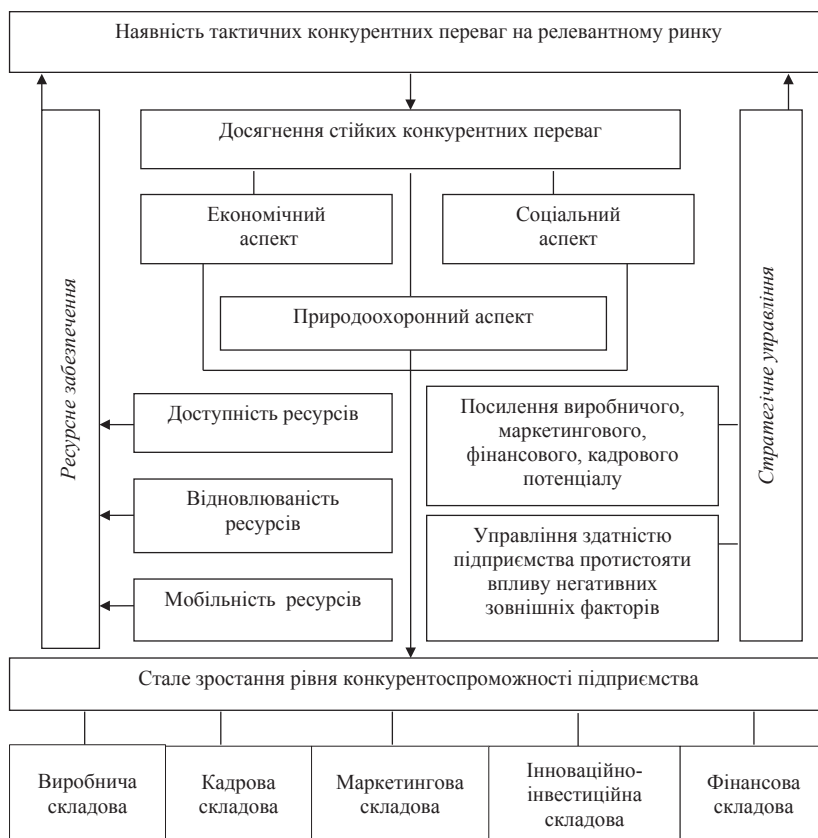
Наявність тактичних конкурентних переваг на релевантному ринку

Досягнення стійких конкурентних переваг

Економічний аспект

Соціальний аспект

Природоохоронний аспект

Ресурсне забезпечення

Стратегічне управління

Доступність ресурсів

Відновлюваність ресурсів

Мобільність ресурсів

Посилення виробничого, маркетингового, фінансового, кадрового потенціалу

Управління здатністю підприємства протистояти впливу негативних зовнішніх факторів

Стале зростання рівня конкурентоспроможності підприємства

| Виробнича складова | Кадрова складова | Маркетингова складова | Інноваційно-інвестиційна складова | Фінансова складова |
|---|---|---|---|---|